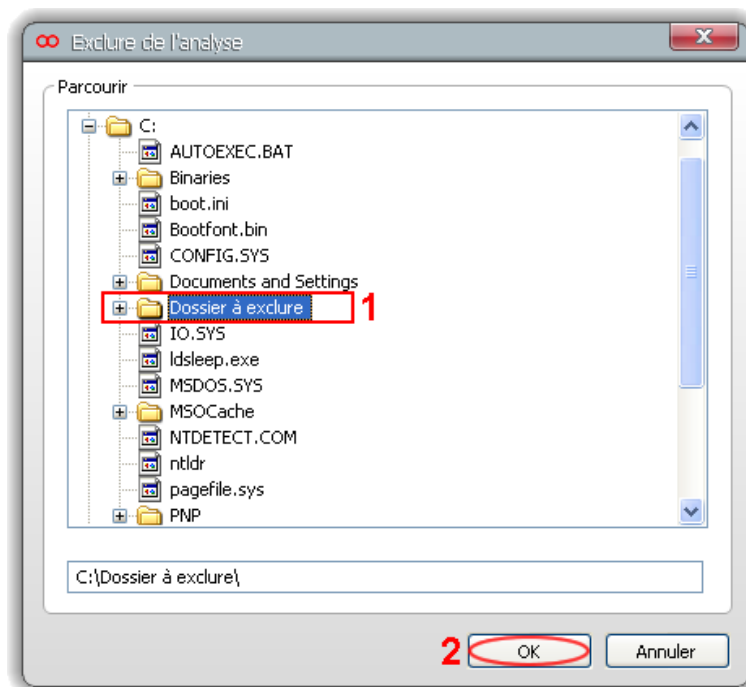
Exclure de l'analyse

Parcourir

C:
AUTOEXEC.BAT
Binaries
boot.ini
Bootfont.bin
CONFIG.SYS
Documents and Settings
Dossier à exclure
1
IO.SYS
ldsleep.exe
MSDOS.SYS
MSOCache
NTDETECT.COM
ntldr
pagefile.sys
PNP

C:\Dossier à exclure\

2
OK
Annuler